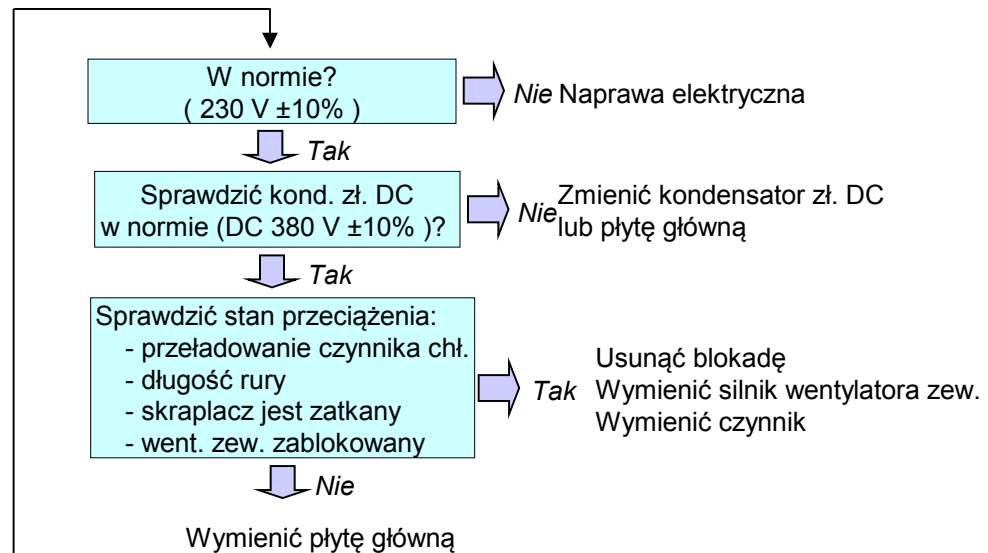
W normie?
( 230 V ±10% )

*Nie* Naprawa elektryczna

*Tak*

Sprawdzić kond. zł. DC w normie (DC 380 V ±10% )?

*Nie* Zmienić kondensator zł. DC lub płytę główną

*Tak*

Sprawdzić stan przeciążenia:
- przeładowanie czynnika chł.
- długość rury
- skraplacz jest zatkany
- went. zew. zablokowany

*Tak* Usunąć blokadę
Wymienić silnik wentylatora zew.
Wymienić czynnik

*Nie*

Wymienić płytę główną